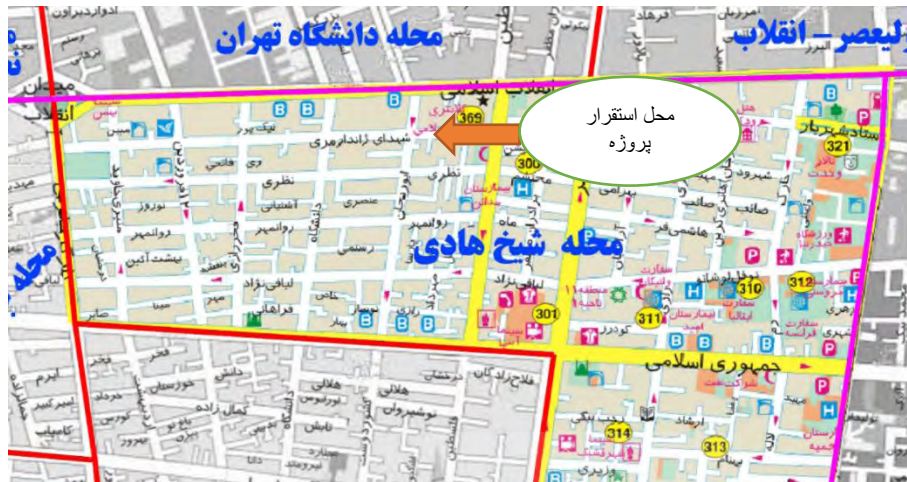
محله دانشگاه تهران

ولیعصر – انقلاب

محل استقرار
پروژه

محله شیخ هادی

انقلاب اسلامی

شهدای ژاندارمری

نظری

جمهوری اسلامی

369

300

321

310

312

301

311

314

313

میدان انقلاب

انقلاب

نوروز

روانمهر

بهشت آئین

لبافی نژاد

فروردین

اردیبهشت

منیری جاوید

دانشگاه

نظری

آبشناسان

عنصری

رستمی

مهر

خارک

فراهانی

وصال

شیخ هادی

ولیعصر

هانری کربن

هاشمی

صابر

صافی

سفارت ایتالیا

سفارت ترکیه

کوه نور

خوش

میرزای شیرازی

فرهاد

ناسیونال

کوچه صبا

بیمارستان

سینما

مدرسه

کودرزی

بهار

شهرود

شاهچراغی

شمس

فخر رازی

قدس

جمالزاده

جامی

دولتشاهی

اسکندری

فخر

نادری

روانبخش

خوشنویس

نوشیروان

نافع

هلالی

درخشان

عباس

قرنی

بیمارستان سینا

بهشت

وزیری

خسرو

حافظ

میرزا کوچک خان

لولاگر

پارک

اتوبوس

کامیاب

اداره

شهید

امیرکبیر

ابریشمی

کمال زاده

خسروی

فلاح زاده

فرهاد

فلسطین

بهار

جمهوری

نیایش

ولیعصر

کوچه

مهران

جامی

سرلشکر

جمالزاده

ربیع

کاخ

فاطمی

کریمخان

ژاله

فلسطین

شهید

دوشنبه

اداره

کاخ

نوفل لوشاتو

شهریور

نادری

میرزا

منوچهری

قوام السلطنه

مطبوعات

بیمارستان فیروزگر

بیمارستان ایرانمهر

بیمارستان سینا

بیمارستان امیراعلم